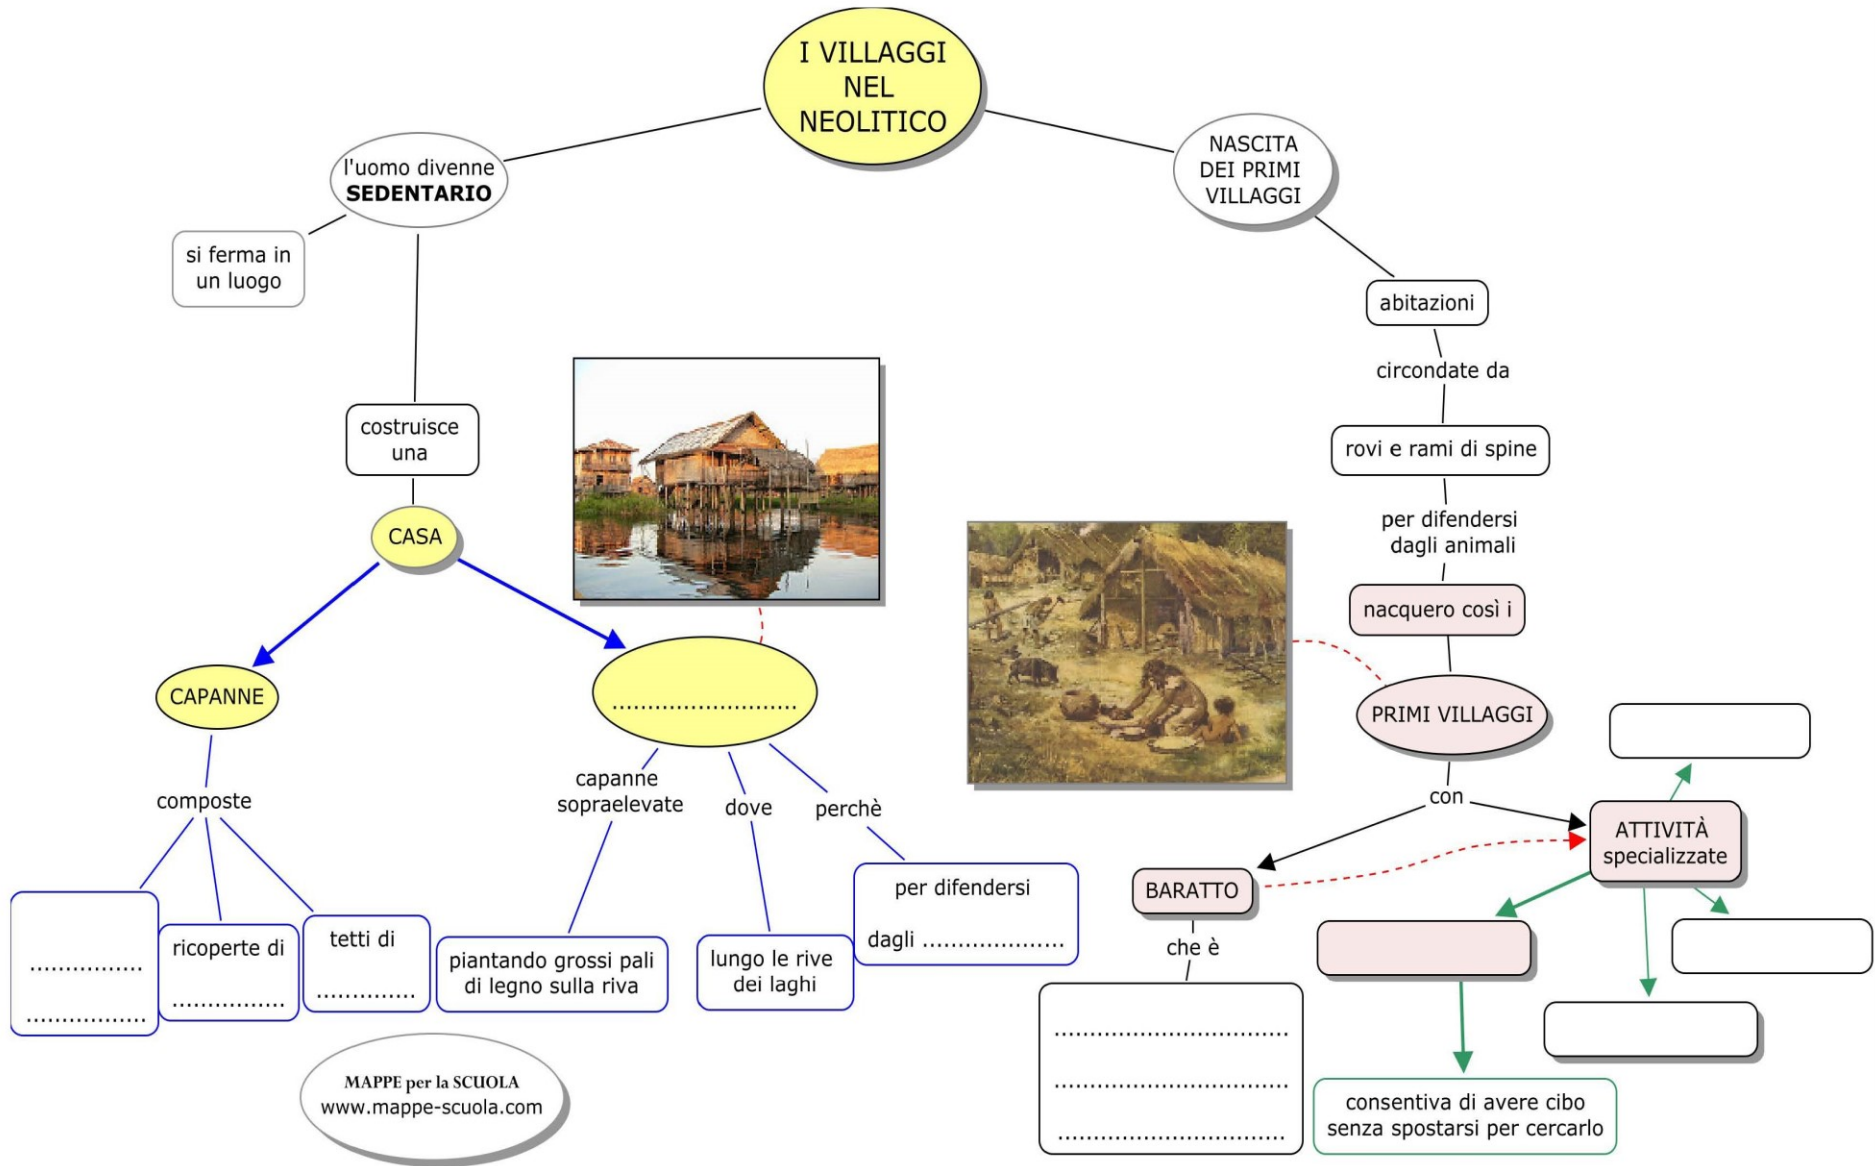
I VILLAGGI NEL NEOLITICO

l'uomo divenne **SEDENTARIO**

si ferma in un luogo

costruisce una

CASA

CAPANNE

composte

................ ................

ricoperte di ................

tetti di ..............

...........................

capanne sopraelevate

piantando grossi pali di legno sulla riva

dove

lungo le rive dei laghi

perchè

per difendersi dagli ...................

NASCITA DEI PRIMI VILLAGGI

abitazioni

circondate da

rovi e rami di spine

per difendersi dagli animali

nacquero così i

PRIMI VILLAGGI

con

BARATTO

che è

................................ ................................ ................................

ATTIVITÀ specializzate

consentiva di avere cibo senza spostarsi per cercarlo

MAPPE per la SCUOLA
www.mappe-scuola.com